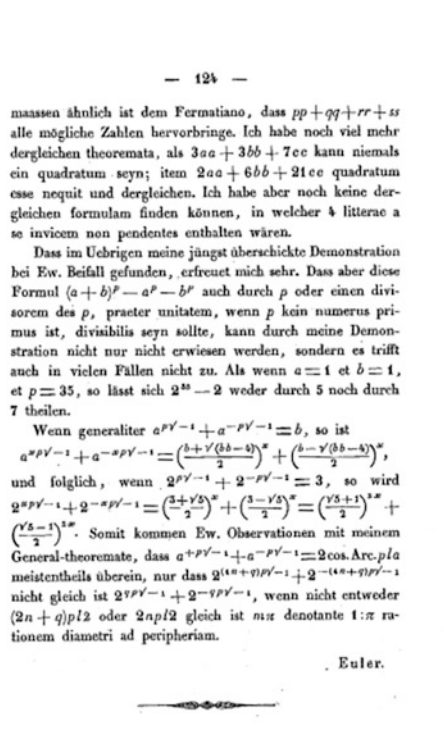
— 124 —

maassen ähnlich ist dem Fermatiano, dass $pp+qq+rr+ss$ alle mögliche Zahlen hervorbringe. Ich habe noch viel mehr dergleichen theoremata, als $3aa+3bb+7cc$ kann niemals ein quadratum seyn; item $2aa+6bb+21cc$ quadratum esse nequit und dergleichen. Ich habe aber noch keine dergleichen formulam finden können, in welcher 4 litterae a se invicem non pendentes enthalten wären.

Dass im Uebrigen meine jüngst überschickte Demonstration bei Ew. Beifall gefunden, erfreuet mich sehr. Dass aber diese Formul $(a+b)^p-a^p-b^p$ auch durch $p$ oder einen divisorem des $p$, praeter unitatem, wenn $p$ kein numerus primus ist, divisibilis seyn sollte, kann durch meine Demonstration nicht nur nicht erwiesen werden, sondern es trifft auch in vielen Fällen nicht zu. Als wenn $a=1$ et $b=1$, et $p=35$, so lässt sich $2^{35}-2$ weder durch 5 noch durch 7 theilen.

Wenn generaliter $a^{p\sqrt{-1}}+a^{-p\sqrt{-1}}=b$, so ist $a^{np\sqrt{-1}}+a^{-np\sqrt{-1}}=\left(\frac{b+\sqrt{(bb-4)}}{2}\right)^n+\left(\frac{b-\sqrt{(bb-4)}}{2}\right)^n$, und folglich, wenn $2^{p\sqrt{-1}}+2^{-p\sqrt{-1}}=3$, so wird $2^{np\sqrt{-1}}+2^{-np\sqrt{-1}}=\left(\frac{3+\sqrt{5}}{2}\right)^n+\left(\frac{3-\sqrt{5}}{2}\right)^n=\left(\frac{\sqrt{5}+1}{2}\right)^{2n}+\left(\frac{\sqrt{5}-1}{2}\right)^{2n}$. Somit kommen Ew. Observationen mit meinem General-theoremate, dass $a^{+p\sqrt{-1}}+a^{-p\sqrt{-1}}=2\cos.\text{Arc.}pla$ meistentheils überein, nur dass $2^{(4n+q)p\sqrt{-1}}+2^{-(4n+q)p\sqrt{-1}}$ nicht gleich ist $2^{qp\sqrt{-1}}+2^{-qp\sqrt{-1}}$, wenn nicht entweder $(2n+q)pl2$ oder $2npl2$ gleich ist $n\pi$ denotante $1:\pi$ rationem diametri ad peripheriam.

Euler.